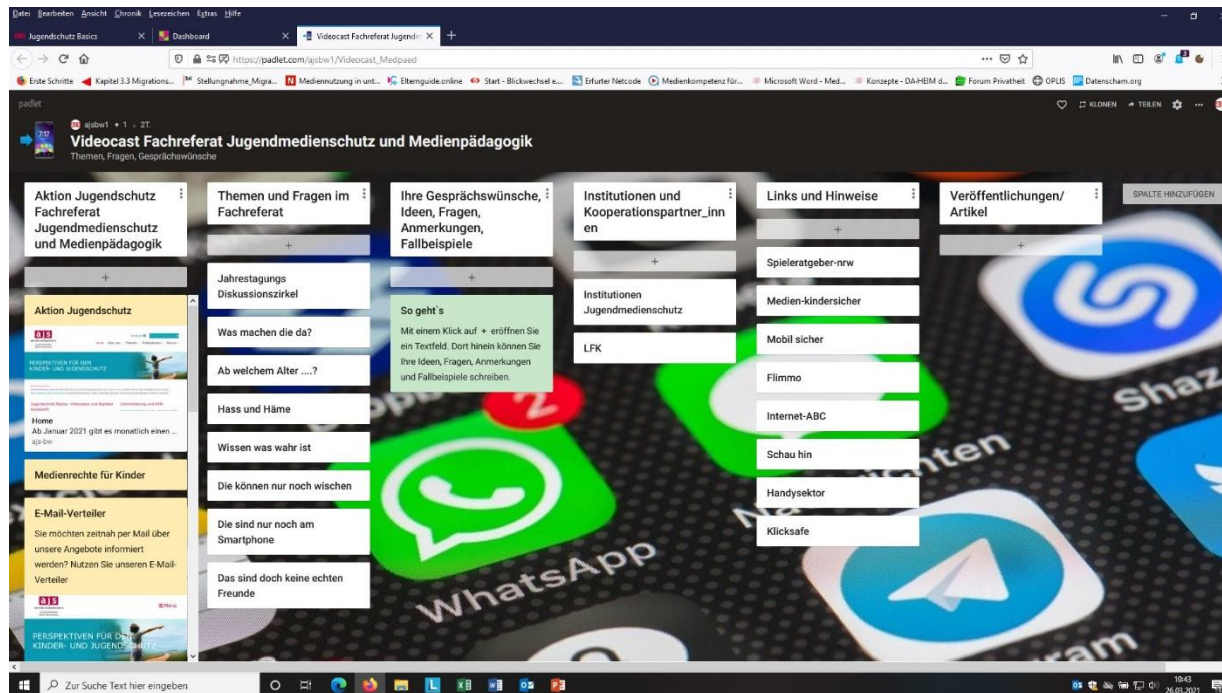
Datei Bearbeiten Ansicht Chronik Lesezeichen Extras Hilfe

Jugendschutz Basics × Dashboard × Videocast Fachreferat Jugendm × +

https://padlet.com/ajsbw1/Videocast_Medpaed

Erste Schritte Kapitel 3.3 Migrations... Stellungnahme_Migra... Mediennutzung in unt... Elternguide.online Start - Blickwechsel e... Erfurter Netcode Medienkompetenz für... Microsoft Word - Med... Konzepte - DA-HEIM d... Forum Privatheit OPLIS Datenscham.org

padlet

KLONEN TEILEN

ajsbw1 • 1 • 2T.

Videocast Fachreferat Jugendmedienschutz und Medienpädagogik

Themen, Fragen, Gesprächswünsche

Aktion Jugendschutz Fachreferat Jugendmedienschutz und Medienpädagogik

+

Aktion Jugendschutz

ajs

PERSPEKTIVEN FÜR DEN KINDER- UND JUGENDSCHUTZ

Home
Ab Januar 2021 gibt es monatlich einen ...
ajs-bw

Medienrechte für Kinder

E-Mail-Verteiler
Sie möchten zeitnah per Mail über unsere Angebote informiert werden? Nutzen Sie unseren E-Mail-Verteiler

ajs

PERSPEKTIVEN FÜR DEN KINDER- UND JUGENDSCHUTZ

Themen und Fragen im Fachreferat

+

Jahrestagungs Diskussionszirkel

Was machen die da?

Ab welchem Alter ....?

Hass und Häme

Wissen was wahr ist

Die können nur noch wischen

Die sind nur noch am Smartphone

Das sind doch keine echten Freunde

Ihre Gesprächswünsche, Ideen, Fragen, Anmerkungen, Fallbeispiele

+

So geht`s
Mit einem Klick auf + eröffnen Sie ein Textfeld. Dort hinein können Sie Ihre Ideen, Fragen, Anmerkungen und Fallbeispiele schreiben.

Institutionen und Kooperationspartner_innen

+

Institutionen Jugendmedienschutz

LFK

Links und Hinweise

+

Spieleratgeber-nrw

Medien-kindersicher

Mobil sicher

Flimmo

Internet-ABC

Schau hin

Handysektor

Klicksafe

Veröffentlichungen/ Artikel

+

SPALTE HINZUFÜGEN

WhatsApp

Zur Suche Text hier eingeben

10:43
26.03.2021